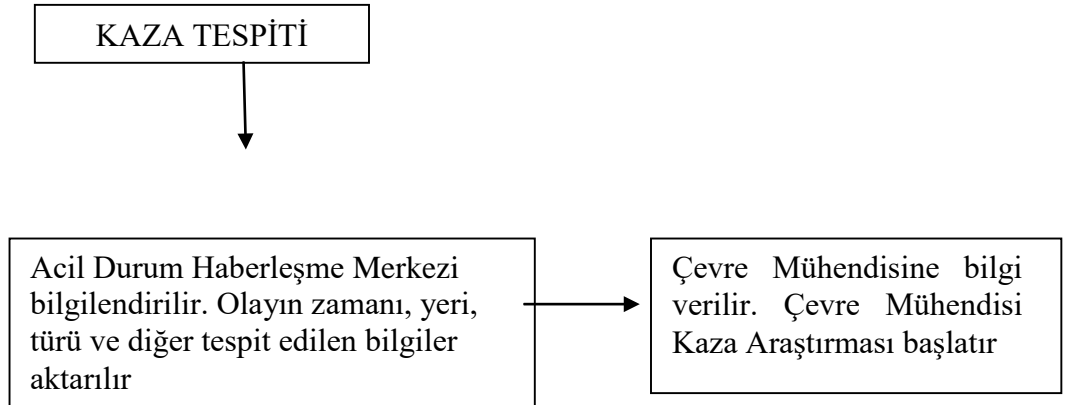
KAZA TESPİTİ

Acil Durum Haberleşme Merkezi bilgilendirilir. Olayın zamanı, yeri, türü ve diğer tespit edilen bilgiler aktarılır

Çevre Mühendisine bilgi verilir. Çevre Mühendisi Kaza Araştırması başlatır